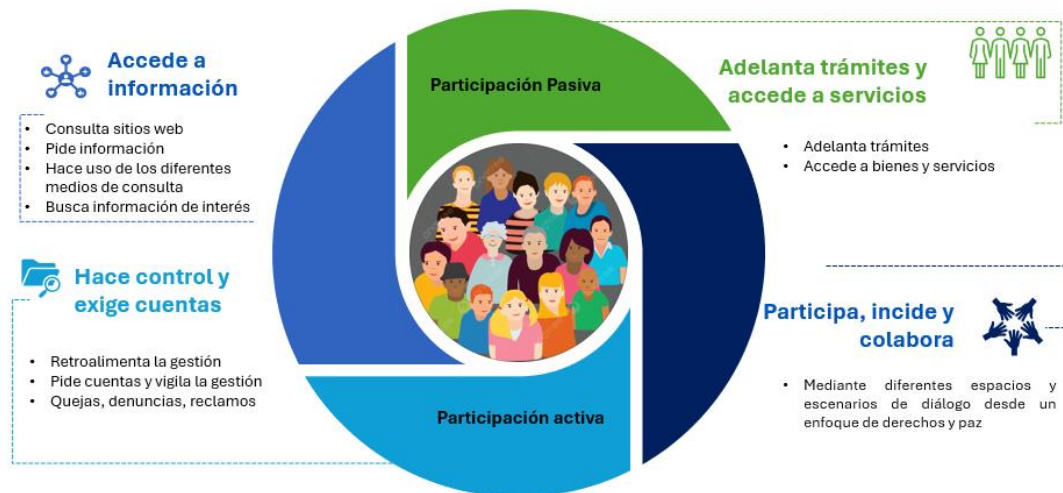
Accede a información

- Consulta sitios web
- Pide información
- Hace uso de los diferentes medios de consulta
- Busca información de interés

Participación Pasiva

Adelanta trámites y accede a servicios

- Adelanta trámites
- Accede a bienes y servicios

Hace control y exige cuentas

- Retroalimenta la gestión
- Pide cuentas y vigila la gestión
- Quejas, denuncias, reclamos

Participa, incide y colabora

- Mediante diferentes espacios y escenarios de diálogo desde un enfoque de derechos y paz

Participación activa